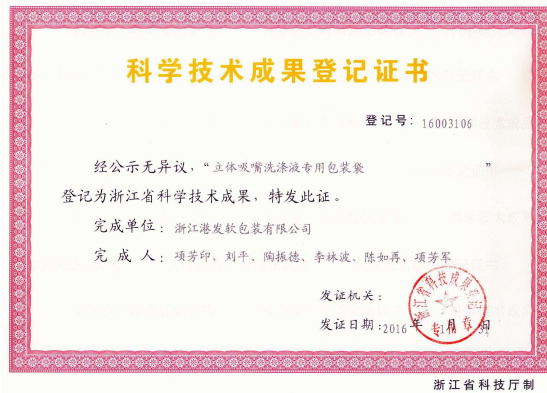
科学技术成果登记证书

登记号：16003106

经公示无异议，"立体吸嘴洗涤液专用包装袋"登记为浙江省科学技术成果，特发此证。

完成单位：浙江港发软包装有限公司

完成人：项芳印、刘平、陶振德、李林波、陈如再、项芳军

发证机关：

发证日期：2016年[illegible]月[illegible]日

浙江省科技成果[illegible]专用章

浙江省科技厅制